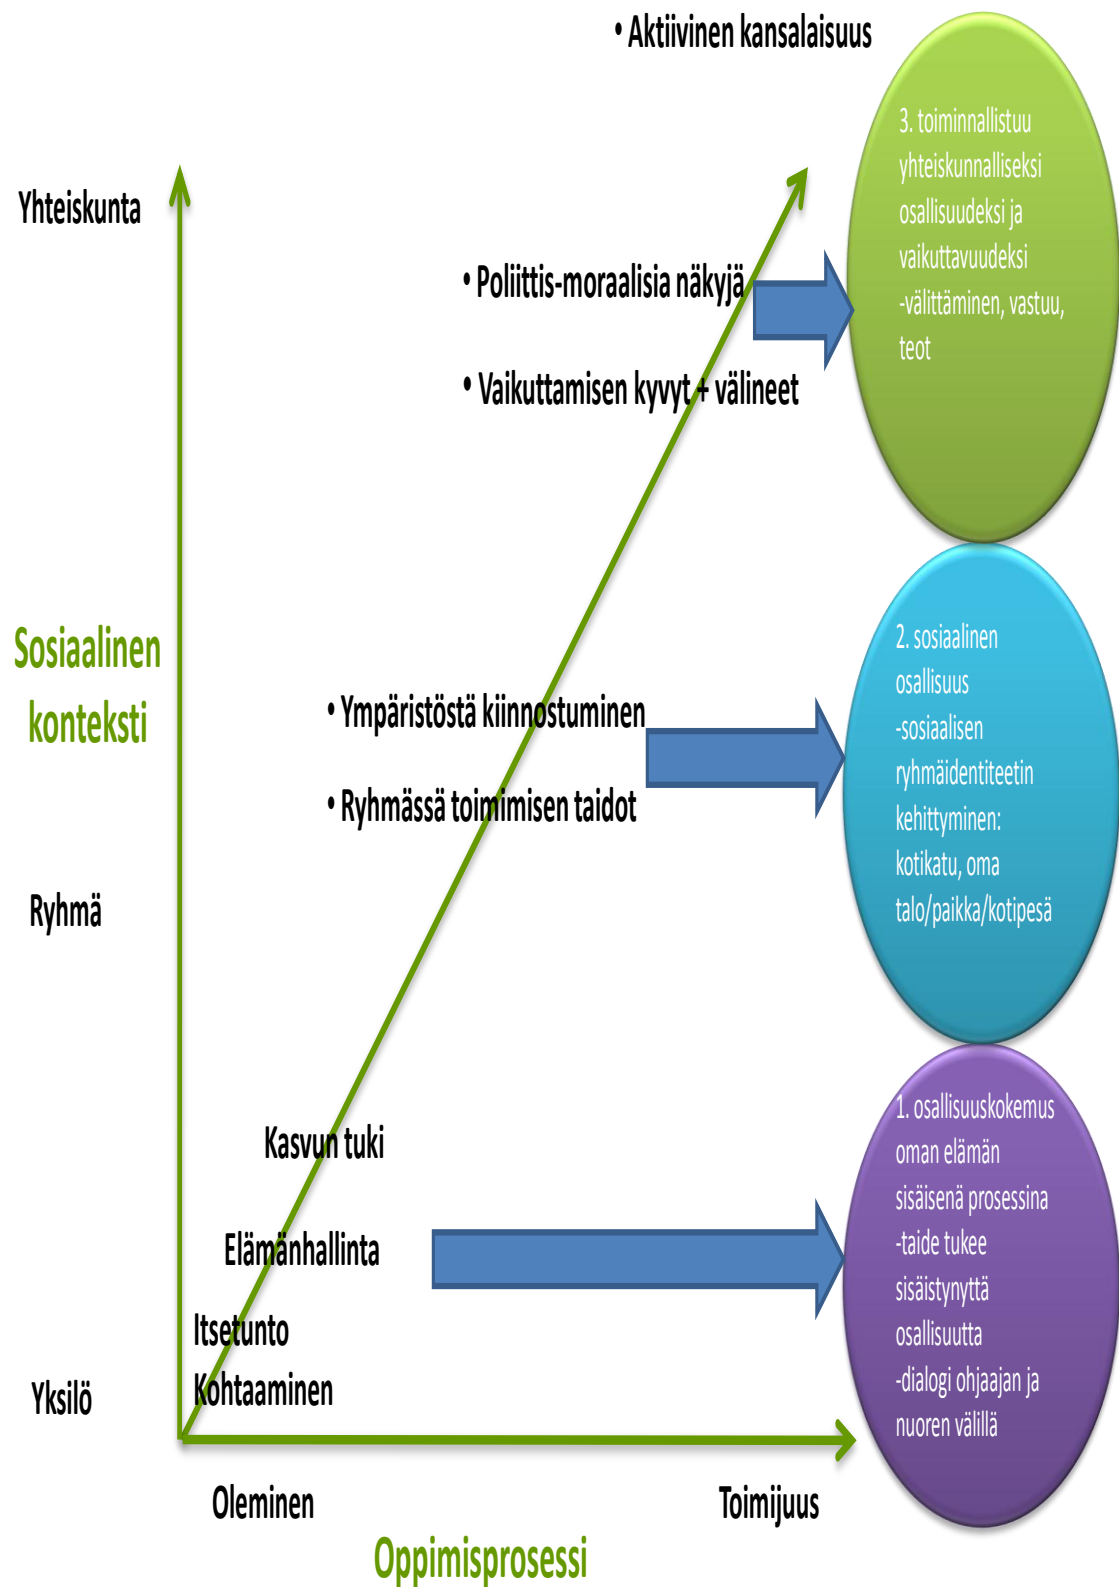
• Aktiivinen kansalaisuus

Yhteiskunta

3. toiminnallistuu yhteiskunnalliseksi osallisuudeksi ja vaikuttavuudeksi -välittäminen, vastuu, teot

• Poliittis-moraalisia näkyjä

• Vaikuttamisen kyvyt + välineet

Sosiaalinen konteksti

2. sosiaalinen osallisuus -sosiaalisen ryhmäidentiteetin kehittyminen: kotikatu, oma talo/paikka/kotipesä

• Ympäristöstä kiinnostuminen

• Ryhmässä toimimisen taidot

Ryhmä

Kasvun tuki

Elämänhallinta

Itsetunto

Kohtaaminen

Yksilö

1. osallisuuskokemus oman elämän sisäisenä prosessina -taide tukee sisäistynyttä osallisuutta -dialogi ohjaajan ja nuoren välillä

Oleminen

Toimijuus

Oppimisprosessi